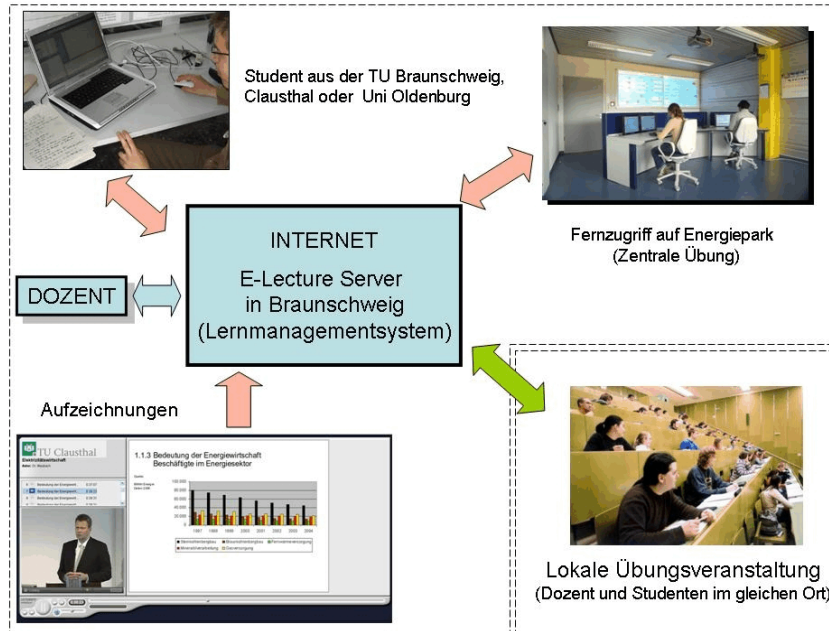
Student aus der TU Braunschweig, Clausthal oder Uni Oldenburg

Fernzugriff auf Energiepark
(Zentrale Übung)

INTERNET

E-Lecture Server in Braunschweig (Lernmanagementsystem)

DOZENT

Aufzeichnungen

TU Clausthal

1.1.3 Bedeutung der Energiewirtschaft
Beschäftigte im Energiesektor

Lokale Übungsveranstaltung
(Dozent und Studenten im gleichen Ort)